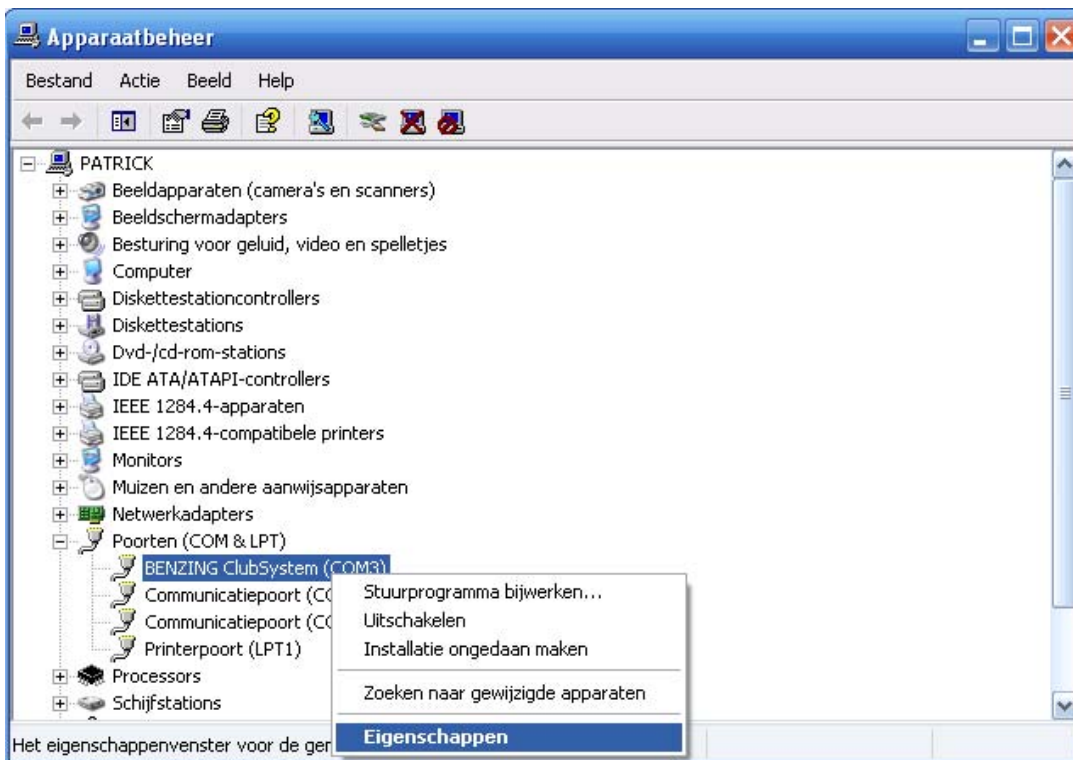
Apparaatbeheer

Bestand Actie Beeld Help

PATRICK
Beeldapparaten (camera's en scanners)
Beeldschermadapters
Besturing voor geluid, video en spelletjes
Computer
Diskettestationcontrollers
Diskettestations
Dvd-/cd-rom-stations
IDE ATA/ATAPI-controllers
IEEE 1284.4-apparaten
IEEE 1284.4-compatibele printers
Monitors
Muizen en andere aanwijsapparaten
Netwerkadapters
Poorten (COM & LPT)
BENZING ClubSystem (COM3)
Communicatiepoort (C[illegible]
Communicatiepoort (C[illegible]
Printerpoort (LPT1)
Processors
Schijfstations

Stuurprogramma bijwerken...
Uitschakelen
Installatie ongedaan maken
Zoeken naar gewijzigde apparaten
Eigenschappen

Het eigenschappenvenster voor de ger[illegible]